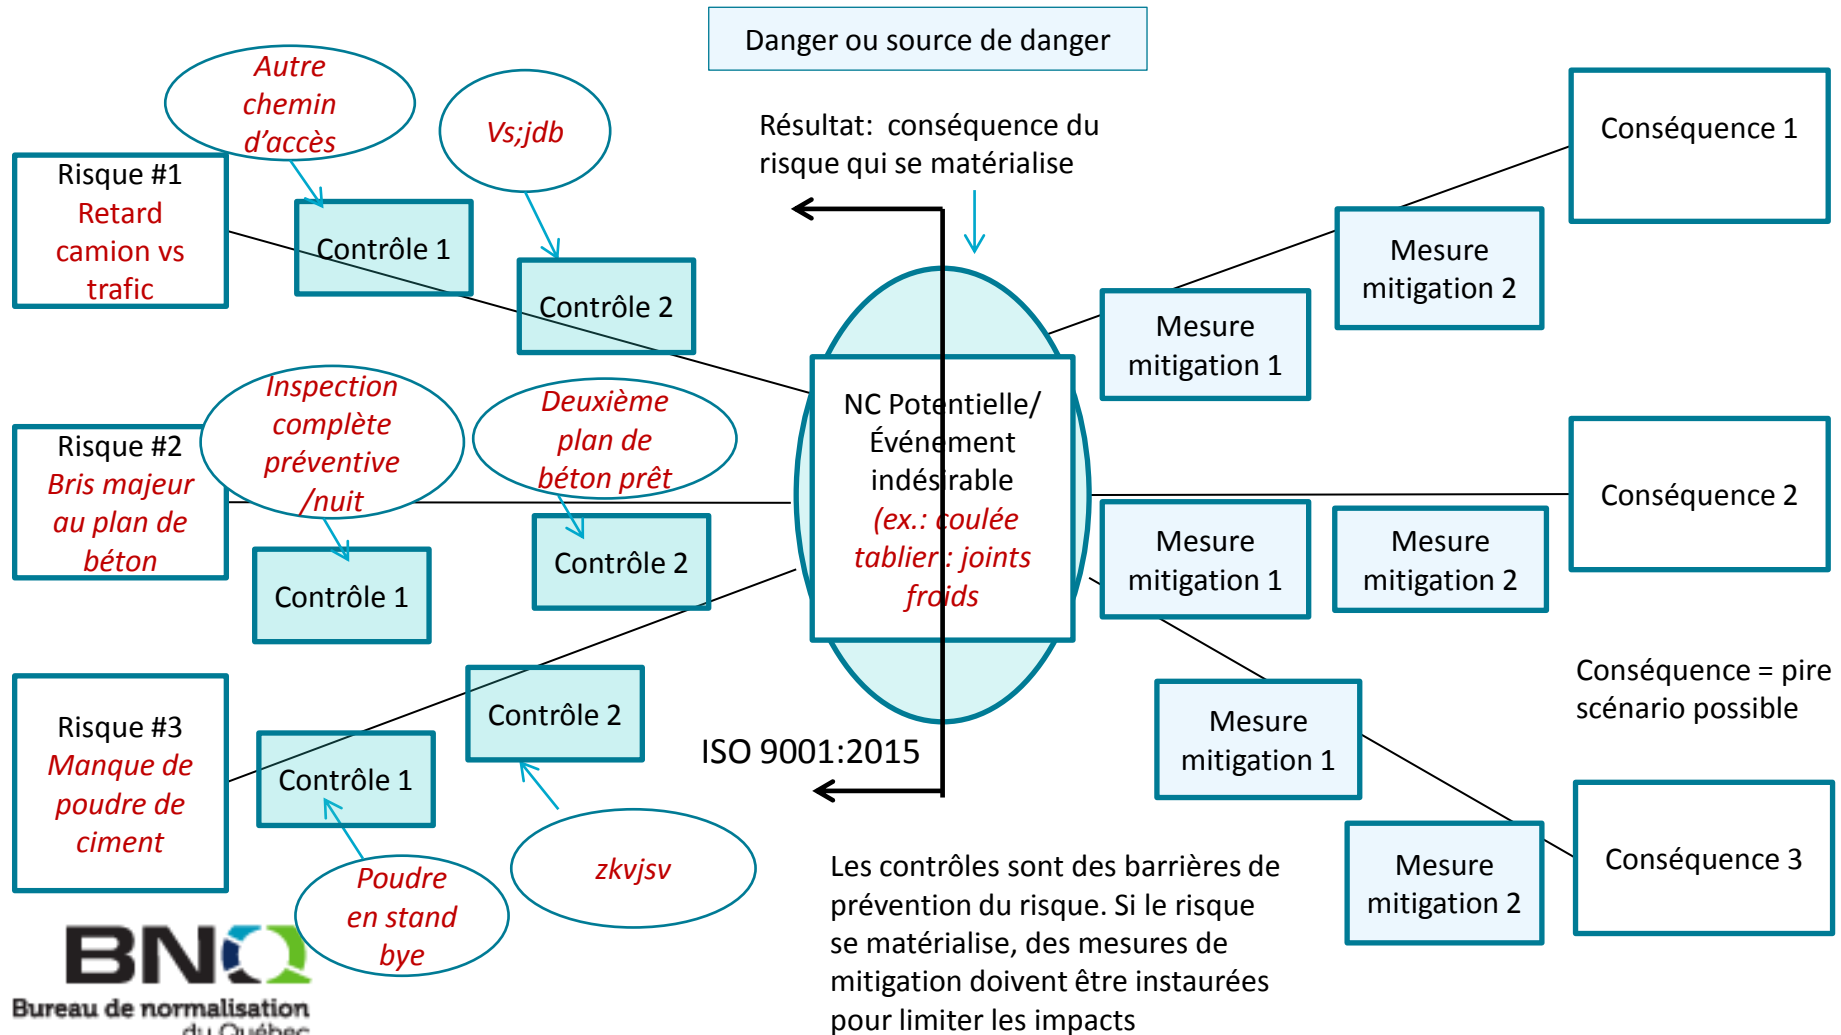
Danger ou source de danger

Résultat: conséquence du risque qui se matérialise

Autre chemin d'accès

Vs;jdb

Risque #1
Retard camion vs trafic

Contrôle 1

Contrôle 2

Conséquence 1

Mesure mitigation 2

Mesure mitigation 1

NC Potentielle/ Événement indésirable
(ex.: coulée tablier: joints froids

Risque #2
Bris majeur au plan de béton

Inspection complète préventive /nuit

Deuxième plan de béton prêt

Contrôle 1

Contrôle 2

Conséquence 2

Mesure mitigation 1

Mesure mitigation 2

Risque #3
Manque de poudre de ciment

Contrôle 1

Contrôle 2

ISO 9001:2015

Mesure mitigation 1

Conséquence = pire scénario possible

Mesure mitigation 2

Conséquence 3

Poudre en stand bye

zkvjsv

Les contrôles sont des barrières de prévention du risque. Si le risque se matérialise, des mesures de mitigation doivent être instaurées pour limiter les impacts

BNQ
Bureau de normalisation du Québec